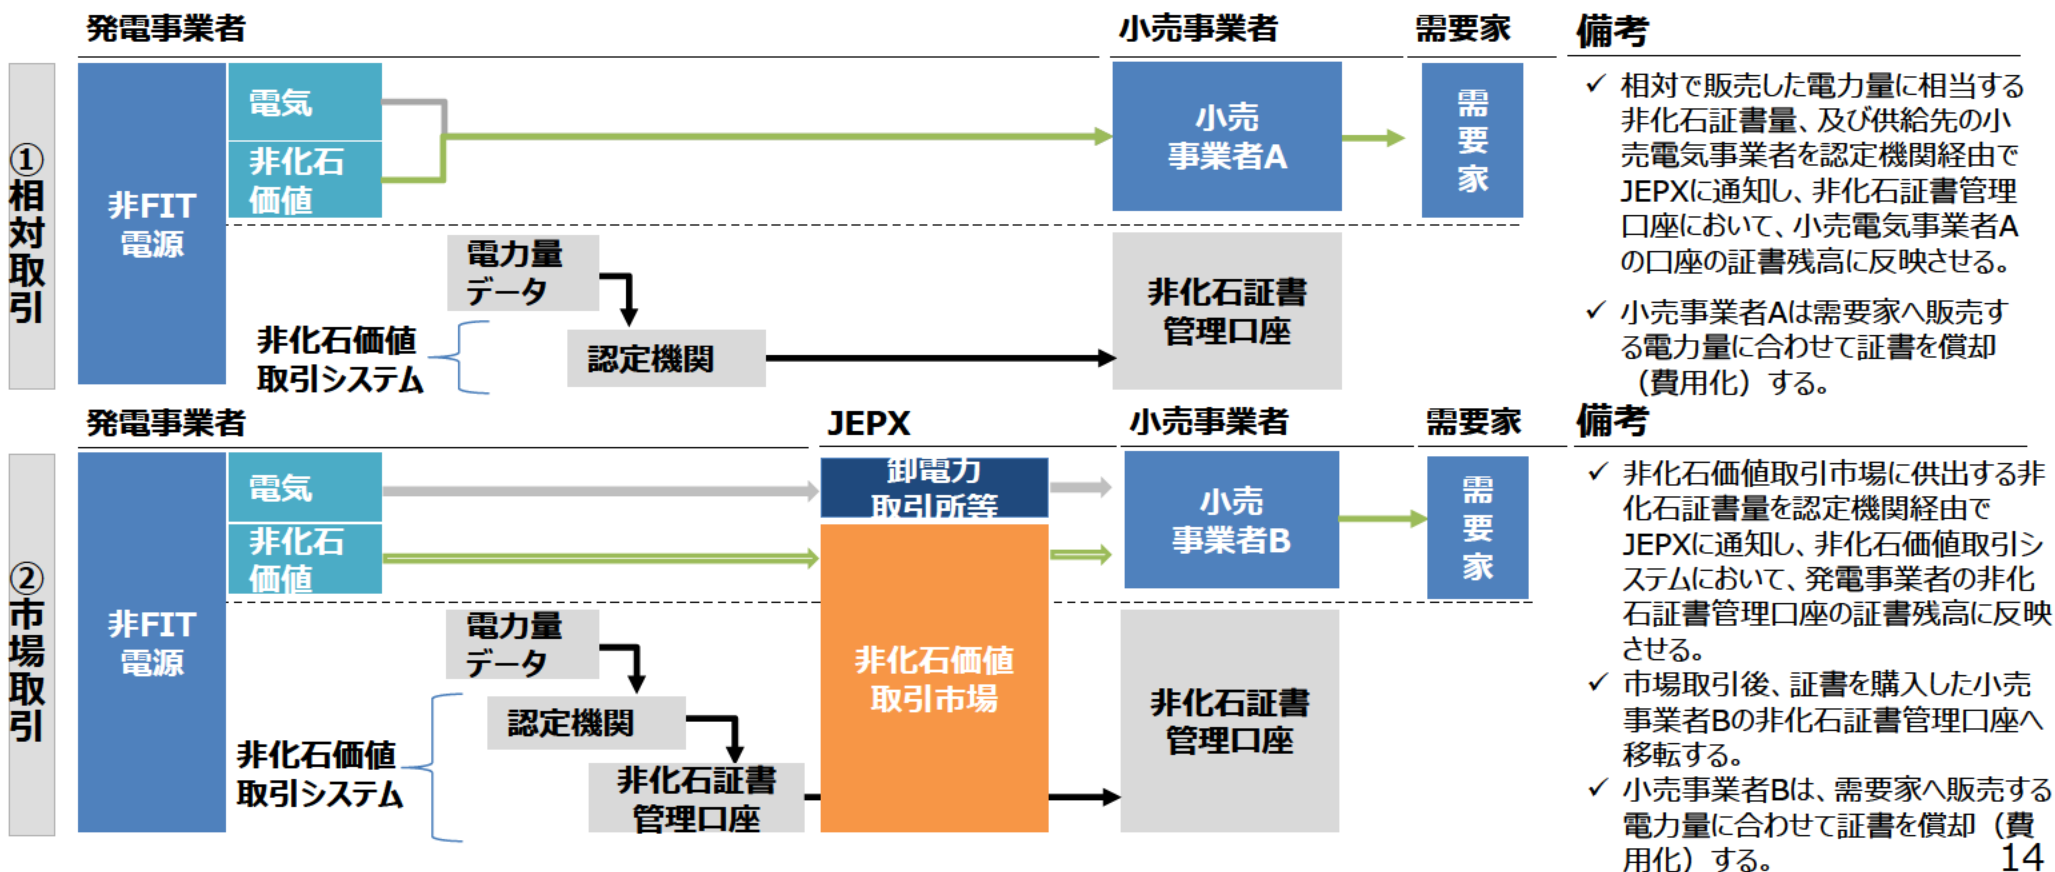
発電事業者

小売事業者

需要家

備考

①相対取引

非FIT電源

電気

非化石価値

小売事業者A

需要家

電力量データ

非化石価値取引システム

認定機関

非化石証書管理口座

✓ 相対で販売した電力量に相当する非化石証書量、及び供給先の小売電気事業者を認定機関経由でJEPXに通知し、非化石証書管理口座において、小売電気事業者Aの口座の証書残高に反映させる。

✓ 小売事業者Aは需要家へ販売する電力量に合わせて証書を償却（費用化）する。

発電事業者

JEPX

小売事業者

需要家

備考

②市場取引

非FIT電源

電気

非化石価値

卸電力取引所等

小売事業者B

需要家

電力量データ

非化石価値取引市場

認定機関

非化石価値取引システム

非化石証書管理口座

非化石証書管理口座

✓ 非化石価値取引市場に供出する非化石証書量を認定機関経由でJEPXに通知し、非化石価値取引システムにおいて、発電事業者の非化石証書管理口座の証書残高に反映させる。

✓ 市場取引後、証書を購入した小売事業者Bの非化石証書管理口座へ移転する。

✓ 小売事業者Bは、需要家へ販売する電力量に合わせて証書を償却（費用化）する。

14